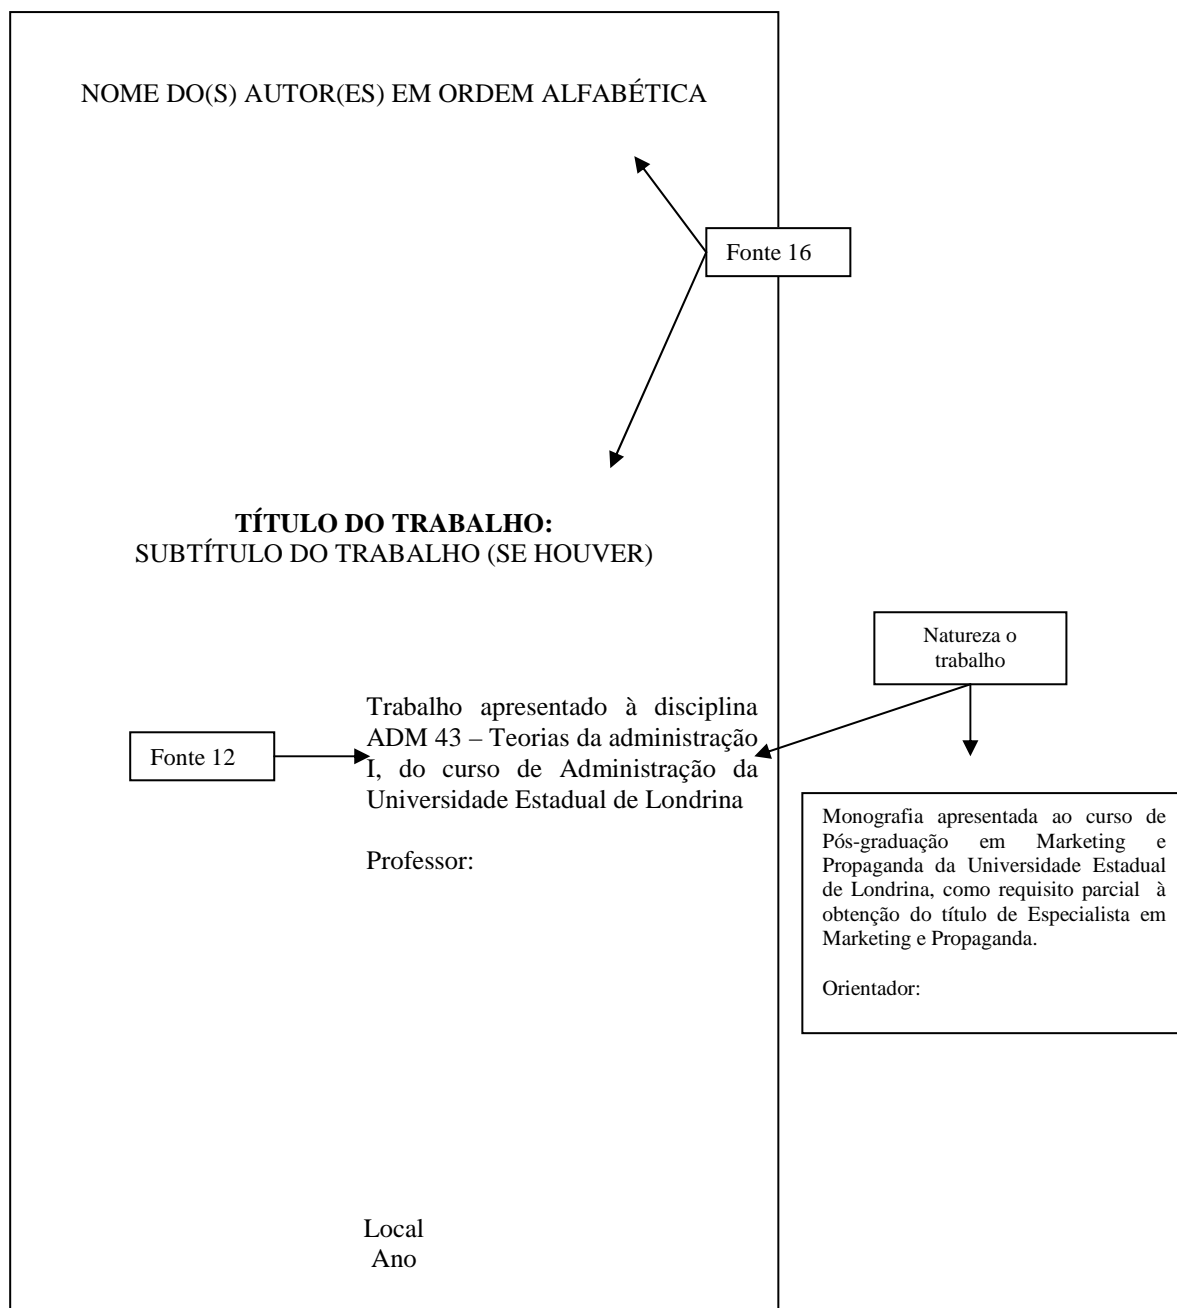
NOME DO(S) AUTOR(ES) EM ORDEM ALFABÉTICA

Fonte 16

**TÍTULO DO TRABALHO:**
SUBTÍTULO DO TRABALHO (SE HOUVER)

Natureza o trabalho

Fonte 12

Trabalho apresentado à disciplina ADM 43 – Teorias da administração I, do curso de Administração da Universidade Estadual de Londrina

Professor:

Monografia apresentada ao curso de Pós-graduação em Marketing e Propaganda da Universidade Estadual de Londrina, como requisito parcial à obtenção do título de Especialista em Marketing e Propaganda.

Orientador:

Local
Ano